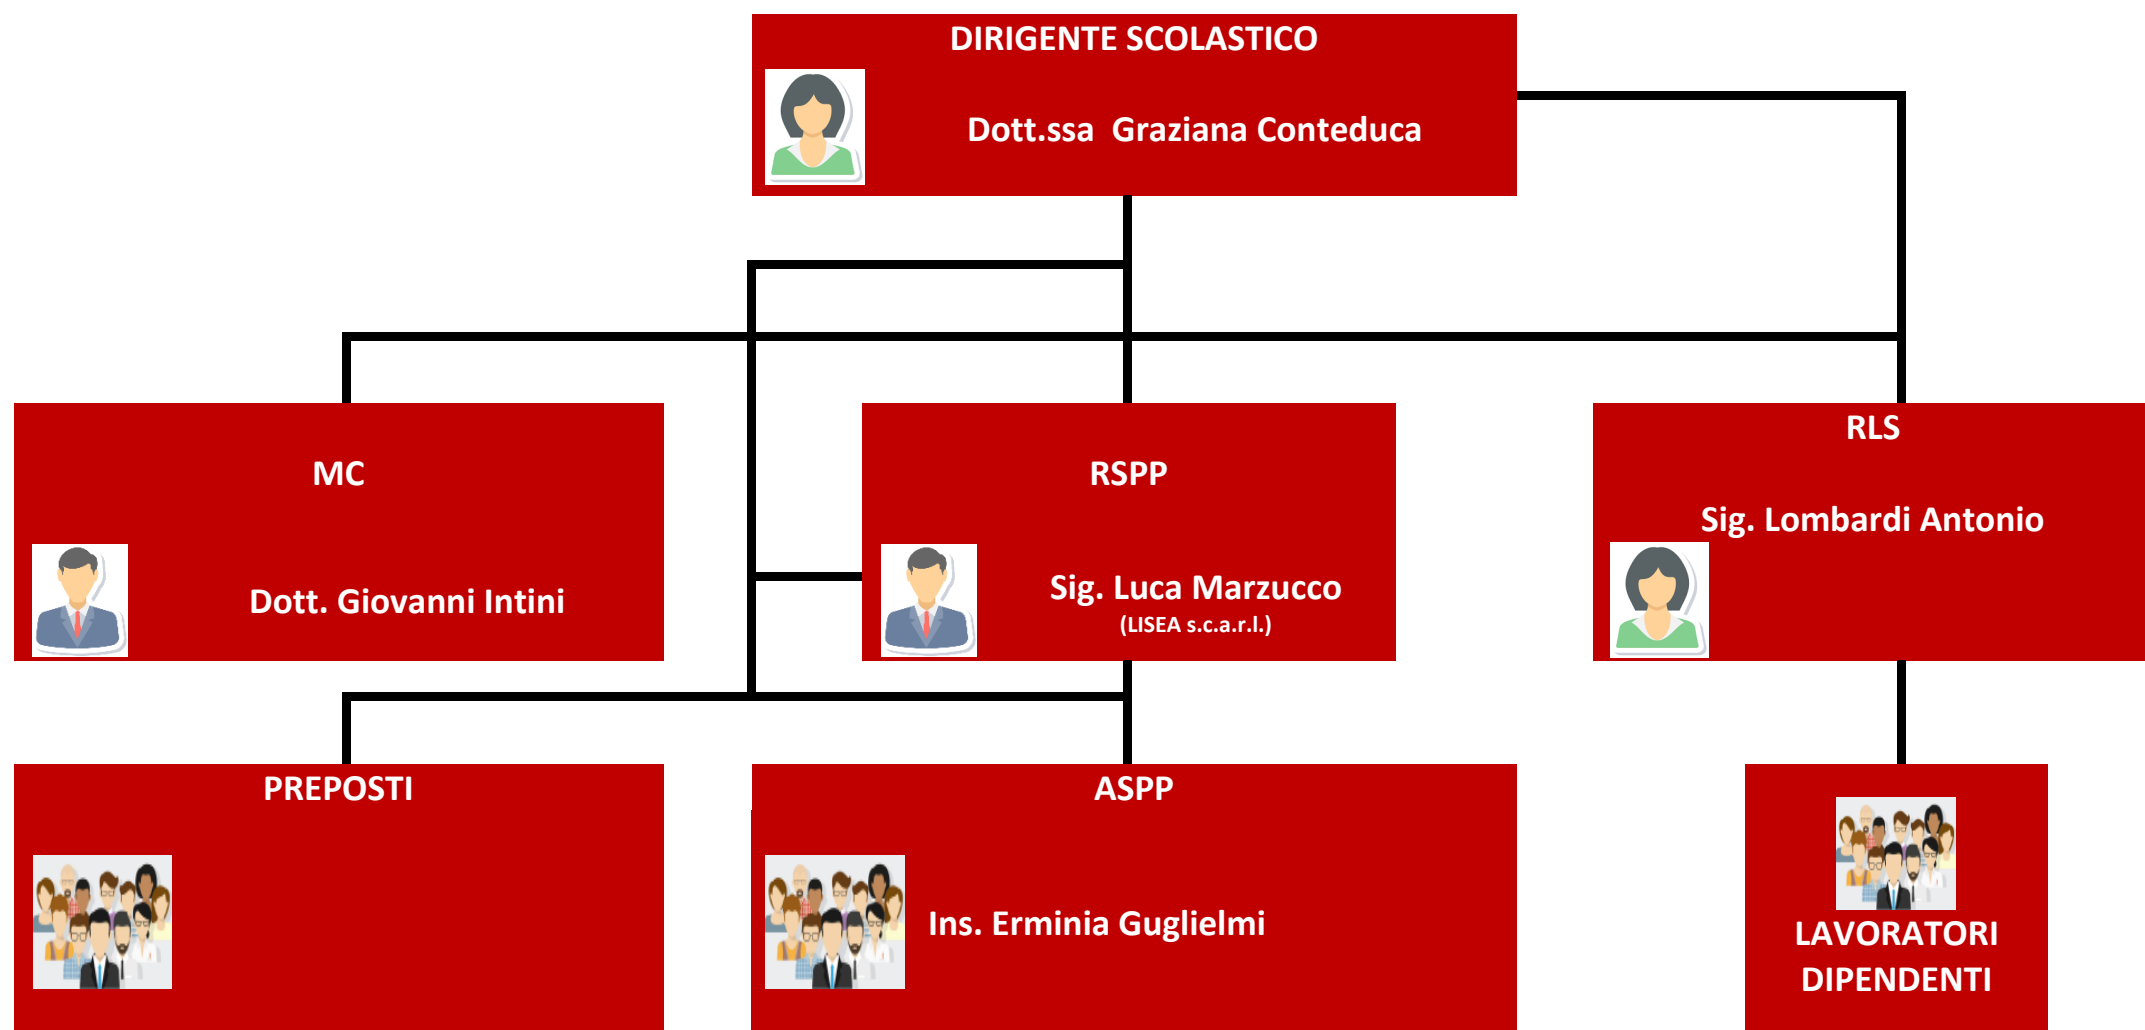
DIRIGENTE SCOLASTICO

Dott.ssa Graziana Conteduca

MC

Dott. Giovanni Intini

RSPP

Sig. Luca Marzucco
(LISEA s.c.a.r.l.)

RLS

Sig. Lombardi Antonio

PREPOSTI

ASPP

Ins. Erminia Guglielmi

LAVORATORI DIPENDENTI